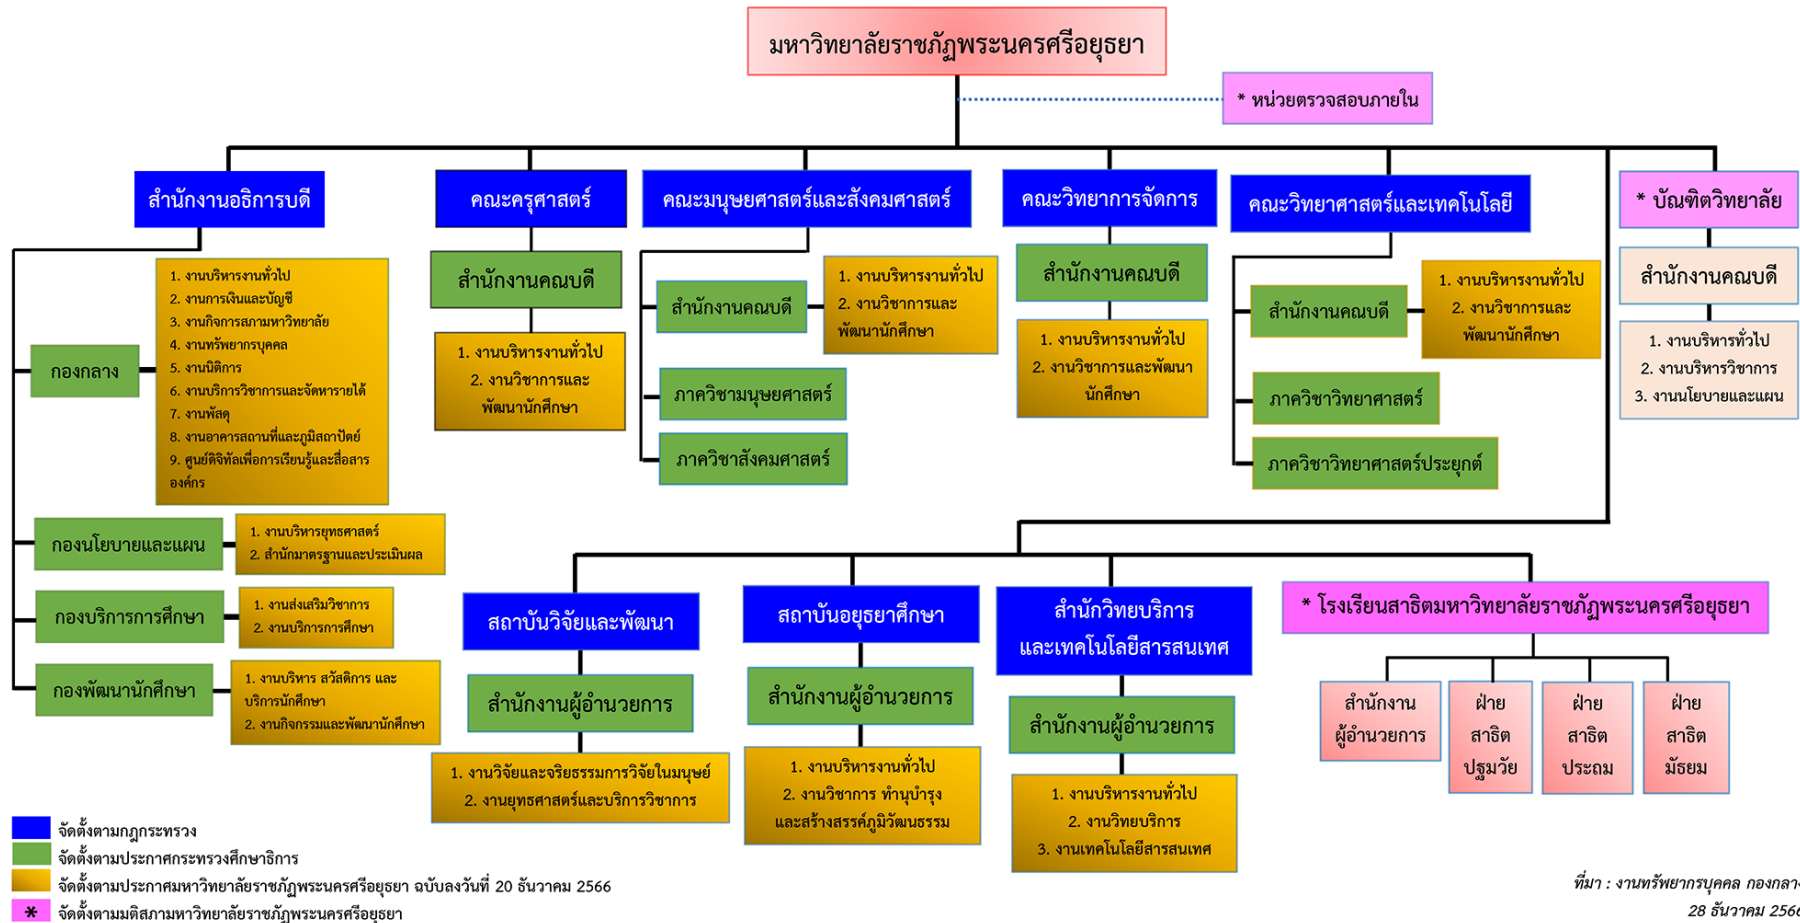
มหาวิทยาลัยราชภัฏพระนครศรีอยุธยา

* หน่วยตรวจสอบภายใน

สำนักงานอธิการบดี

กองกลาง

1. งานบริหารงานทั่วไป
2. งานการเงินและบัญชี
3. งานกิจการสภามหาวิทยาลัย
4. งานทรัพยากรบุคคล
5. งานนิติการ
6. งานบริการวิชาการและจัดหารายได้
7. งานพัสดุ
8. งานอาคารสถานที่และภูมิสถาปัตย์
9. ศูนย์ดิจิทัลเพื่อการเรียนรู้และสื่อสารองค์กร

กองนโยบายและแผน

1. งานบริหารยุทธศาสตร์
2. สำนักมาตรฐานและประเมินผล

กองบริการการศึกษา

1. งานส่งเสริมวิชาการ
2. งานบริการการศึกษา

กองพัฒนานักศึกษา

1. งานบริหาร สวัสดิการ และบริการนักศึกษา
2. งานกิจกรรมและพัฒนานักศึกษา

คณะครุศาสตร์

สำนักงานคณบดี

1. งานบริหารงานทั่วไป
2. งานวิชาการและพัฒนานักศึกษา

คณะมนุษยศาสตร์และสังคมศาสตร์

สำนักงานคณบดี

1. งานบริหารงานทั่วไป
2. งานวิชาการและพัฒนานักศึกษา

ภาควิชามนุษยศาสตร์

ภาควิชาสังคมศาสตร์

คณะวิทยาการจัดการ

สำนักงานคณบดี

1. งานบริหารงานทั่วไป
2. งานวิชาการและพัฒนานักศึกษา

คณะวิทยาศาสตร์และเทคโนโลยี

สำนักงานคณบดี

1. งานบริหารงานทั่วไป
2. งานวิชาการและพัฒนานักศึกษา

ภาควิชาวิทยาศาสตร์

ภาควิชาวิทยาศาสตร์ประยุกต์

* บัณฑิตวิทยาลัย

สำนักงานคณบดี

1. งานบริหารทั่วไป
2. งานบริหารวิชาการ
3. งานนโยบายและแผน

สถาบันวิจัยและพัฒนา

สำนักงานผู้อำนวยการ

1. งานวิจัยและจริยธรรมการวิจัยในมนุษย์
2. งานยุทธศาสตร์และบริการวิชาการ

สถาบันอยุธยาศึกษา

สำนักงานผู้อำนวยการ

1. งานบริหารงานทั่วไป
2. งานวิชาการ ทำนุบำรุงและสร้างสรรค์ภูมิวัฒนธรรม

สำนักวิทยบริการและเทคโนโลยีสารสนเทศ

สำนักงานผู้อำนวยการ

1. งานบริหารงานทั่วไป
2. งานวิทยบริการ
3. งานเทคโนโลยีสารสนเทศ

* โรงเรียนสาธิตมหาวิทยาลัยราชภัฏพระนครศรีอยุธยา

สำนักงานผู้อำนวยการ

ฝ่ายสาธิตปฐมวัย

ฝ่ายสาธิตประถม

ฝ่ายสาธิตมัธยม

จัดตั้งตามกฎกระทรวง
จัดตั้งตามประกาศกระทรวงศึกษาธิการ
จัดตั้งตามประกาศมหาวิทยาลัยราชภัฏพระนครศรีอยุธยา ฉบับลงวันที่ 20 ธันวาคม 2566
* จัดตั้งตามมติสภามหาวิทยาลัยราชภัฏพระนครศรีอยุธยา

ที่มา : งานทรัพยากรบุคคล กองกลา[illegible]
28 ธันวาคม 256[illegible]